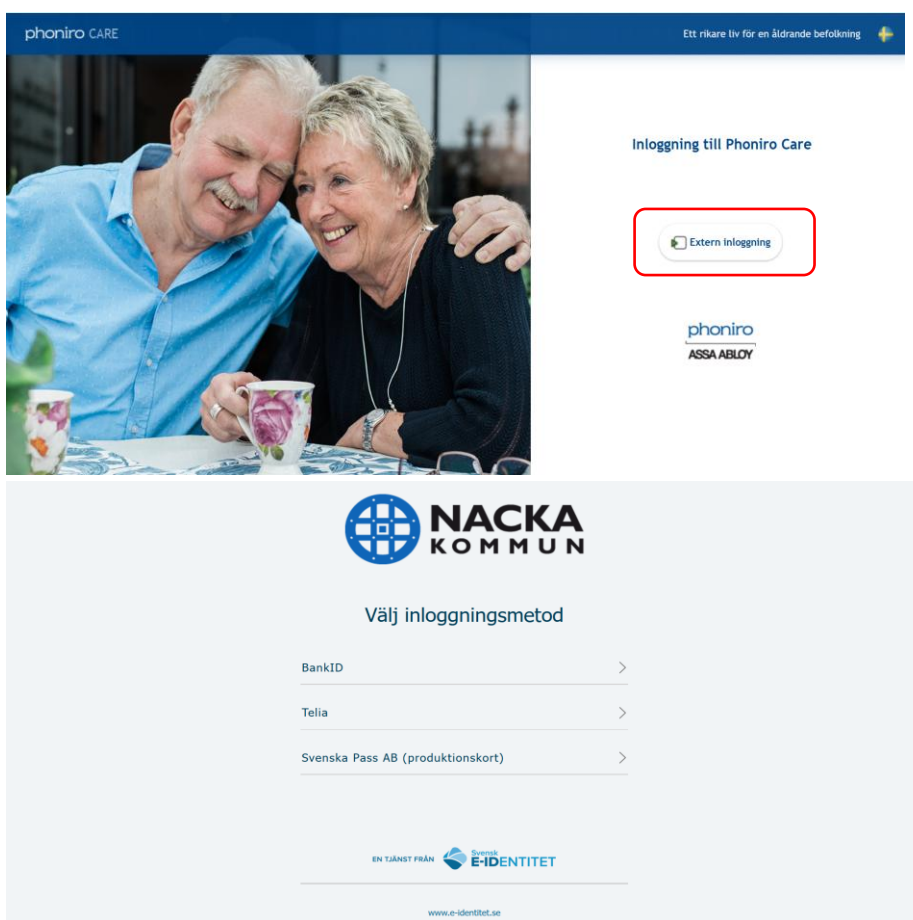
phoniro CARE

Ett rikare liv för en åldrande befolkning

Inloggning till Phoniro Care

Extern inloggning

phoniro
ASSA ABLOY

NACKA
KOMMUN

Välj inloggningsmetod

BankID

Telia

Svenska Pass AB (produktionskort)

EN TJÄNST FRÅN Svensk E-IDENTITET

www.e-identitet.se